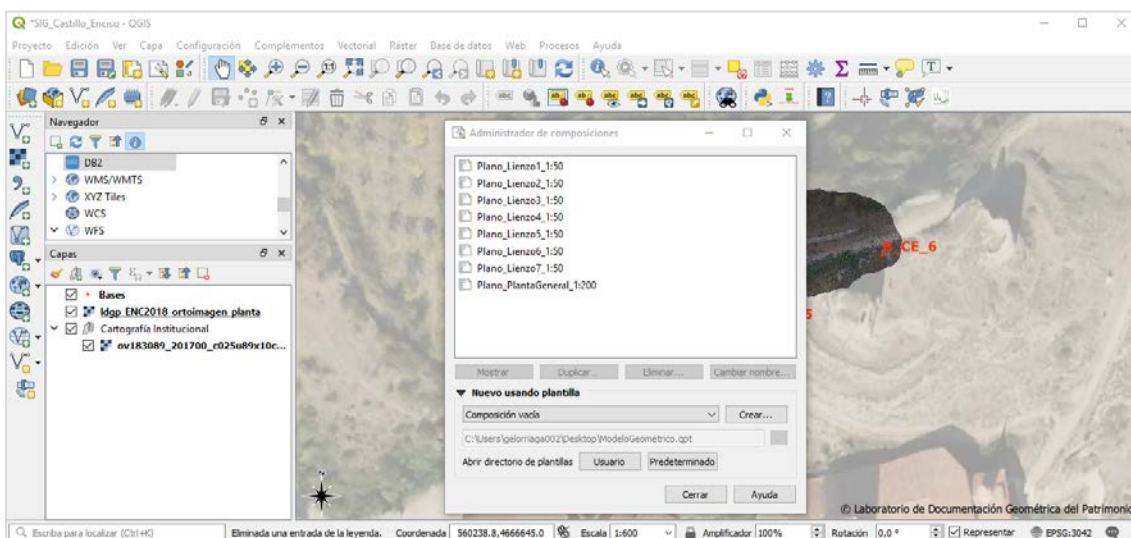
*SIG_Castillo_Enciso - QGIS

Proyecto Edición Ver Capa Configuración Complementos Vectorial Ráster Base de datos Web Procesos Ayuda

Navegador

DB2
WMS/WMTS
XYZ Tiles
WCS
WFS

Capas

Bases
Idgp ENC2018 ortoimagen planta
Cartografía Institucional
ov183089_201700_c025u89x10c...

Administrador de composiciones

Plano_Lienzo1_1:50
Plano_Lienzo2_1:50
Plano_Lienzo3_1:50
Plano_Lienzo4_1:50
Plano_Lienzo5_1:50
Plano_Lienzo6_1:50
Plano_Lienzo7_1:50
Plano_PlantaGeneral_1:200

Mostrar Duplicar... Eliminar... Cambiar nombre...

Nuevo usando plantilla

Composición vacía Crear...

C:\Users\gelorriaga002\Desktop\ModeloGeometrico.qpt

Abrir directorio de plantillas Usuario Predeterminado

Cerrar Ayuda

CE_6

5

© Laboratorio de Documentación Geométrica del Patrimonio

Escriba para localizar (Ctrl+K) Eliminada una entrada de la leyenda. Coordenada 560238.8,4666645.0 Escala 1:600 Amplificador 100% Rotación 0,0 ° Representar EPSG:3042